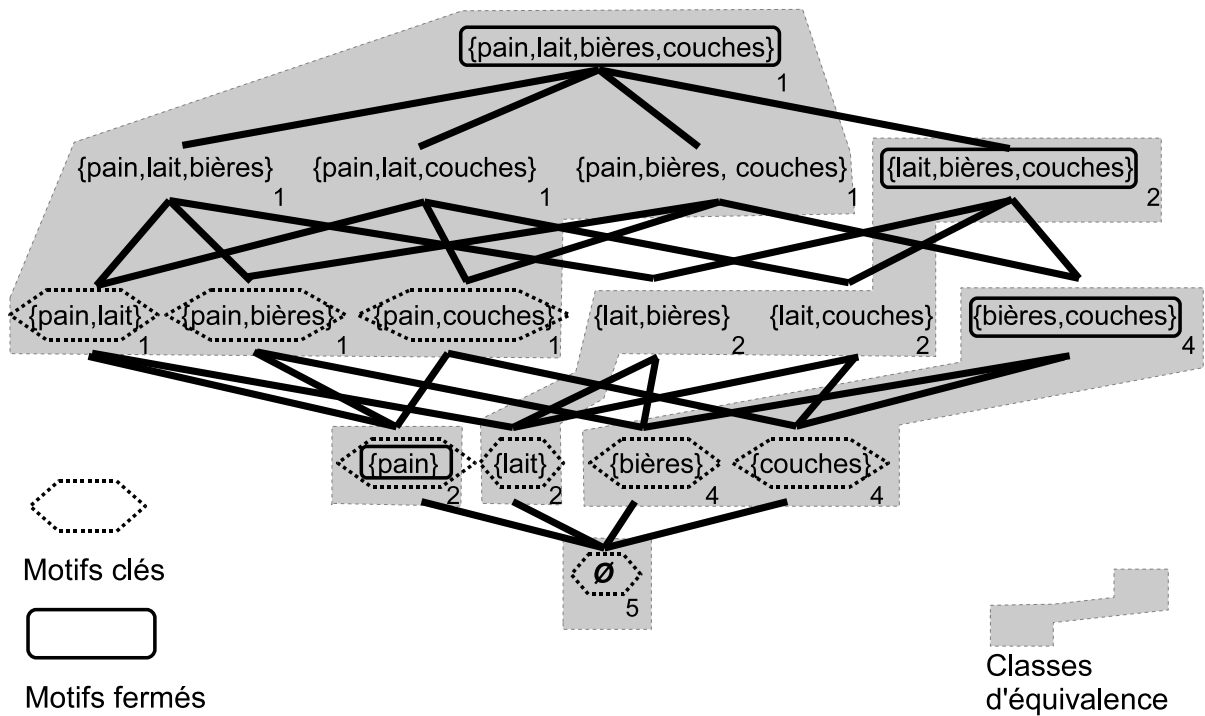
{pain,lait,bières,couches}
1

{pain,lait,bières}
1
{pain,lait,couches}
1
{pain,bières, couches}
1
{lait,bières,couches}
2

{pain,lait}
1
{pain,bières}
1
{pain,couches}
1
{lait,bières}
2
{lait,couches}
2
{bières,couches}
4

{pain}
2
{lait}
2
{bières}
4
{couches}
4

Ø
5

Motifs clés

Motifs fermés

Classes d'équivalence